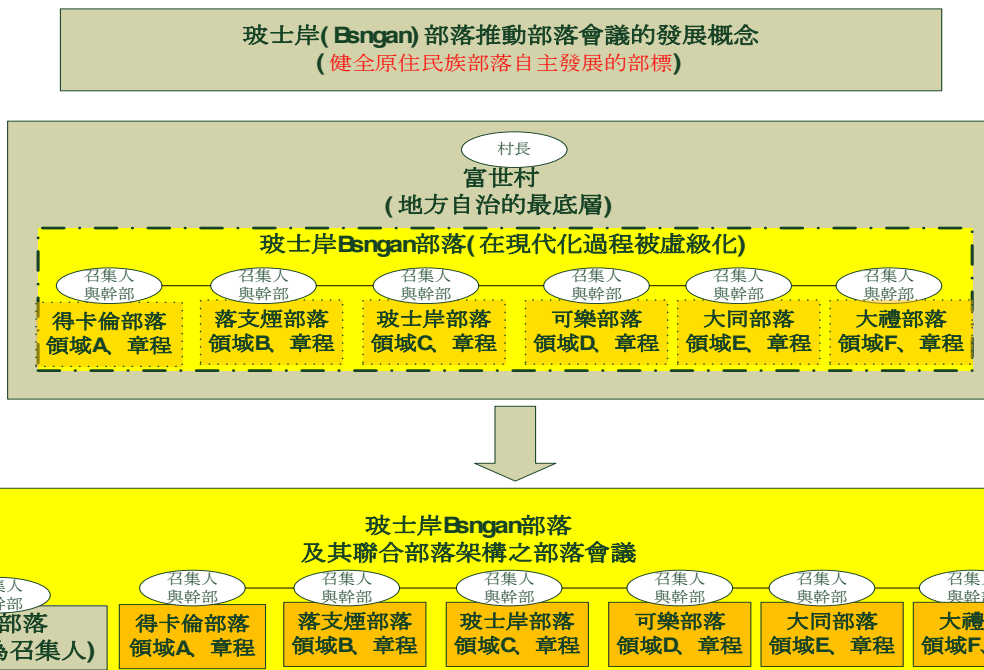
玻士岸( Bsngan) 部落推動部落會議的發展概念
(健全原住民族部落自主發展的部標)

村長
富世村
(地方自治的最底層)

玻士岸Bsngan部落(在現代化過程被虛級化)

召集人與幹部
得卡倫部落 領域A、章程

召集人與幹部
落支煙部落 領域B、章程

召集人與幹部
玻士岸部落 領域C、章程

召集人與幹部
可樂部落 領域D、章程

召集人與幹部
大同部落 領域E、章程

召集人與幹部
大禮部落 領域F、章程

玻士岸Bsngan部落
及其聯合部落架構之部落會議

集人 幹部
部落 為召集人)

召集人與幹部
得卡倫部落 領域A、章程

召集人與幹部
落支煙部落 領域B、章程

召集人與幹部
玻士岸部落 領域C、章程

召集人與幹部
可樂部落 領域D、章程

召集人與幹部
大同部落 領域E、章程

召集人 與幹部
大禮 領域F、